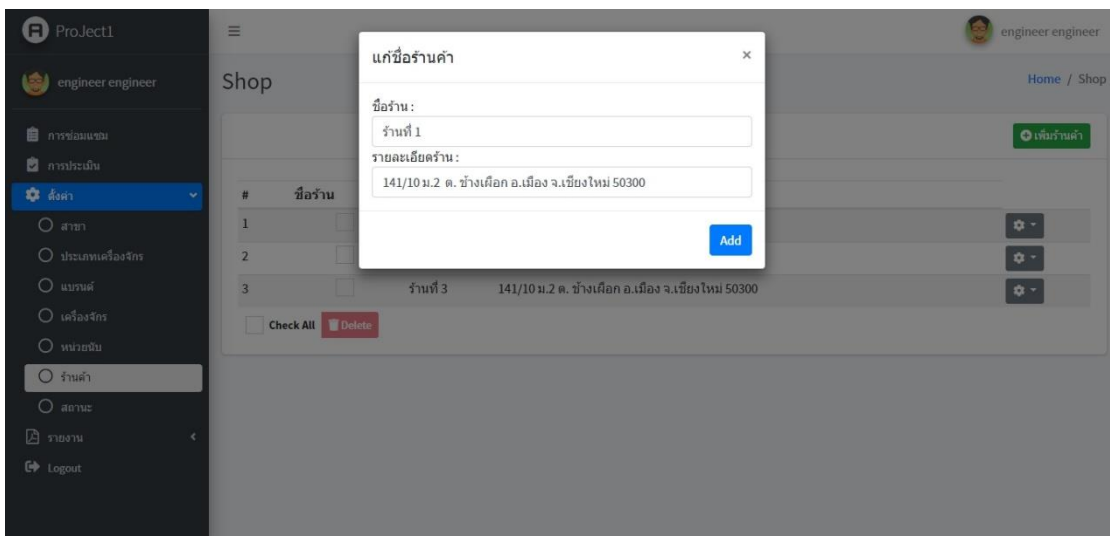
ProJect1

engineer engineer

การซ่อมแซม

การประเมิน

ตั้งค่า

สาขา

ประเภทเครื่องจักร

แบรนด์

เครื่องจักร

หน่วยนับ

ร้านค้า

สถานะ

รายงาน

Logout

≡

engineer engineer

Shop

Home / Shop

เพิ่มร้านค้า

แก้ชื่อร้านค้า

×

ชื่อร้าน :

ร้านที่ 1

รายละเอียดร้าน :

141/10 ม.2 ต. ช้างเผือก อ.เมือง จ.เชียงใหม่ 50300

Add

| # | ชื่อร้าน | | |
|---|---|---|---|
| 1 | | | |
| 2 | | | |
| 3 | | ร้านที่ 3 | 141/10 ม.2 ต. ช้างเผือก อ.เมือง จ.เชียงใหม่ 50300 |

Check All Delete